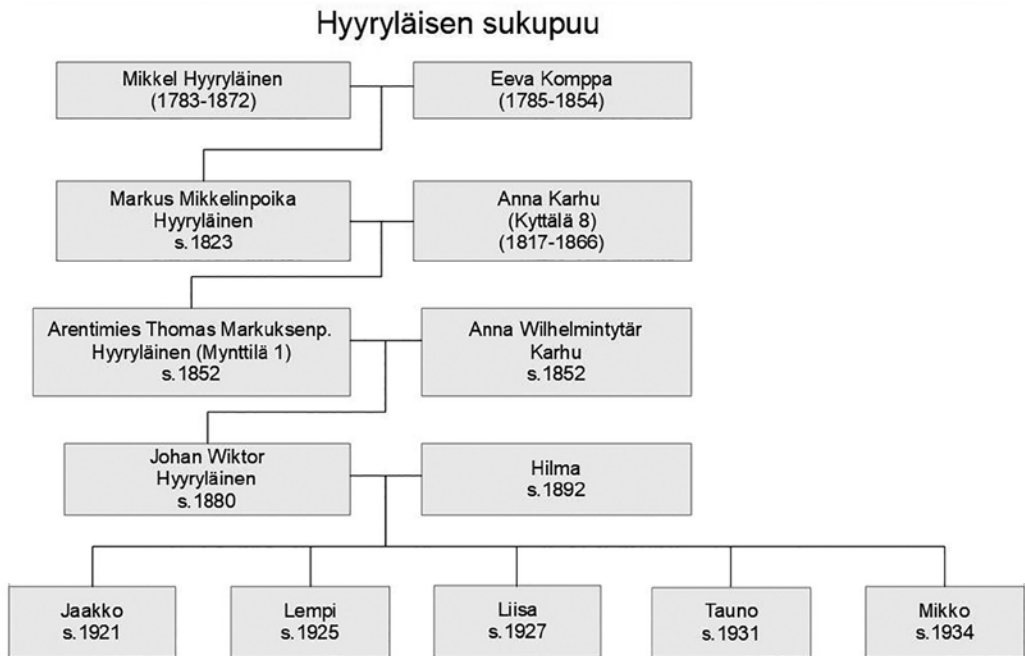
Hyyryläisen sukupuu

Mikkel Hyyryläinen
(1783-1872)

Eeva Komppa
(1785-1854)

Markus Mikkelinpoika
Hyyryläinen
s. 1823

Anna Karhu
(Kyttälä 8)
(1817-1866)

Arentimies Thomas Markuksenp.
Hyyryläinen (Mynttilä 1)
s. 1852

Anna Wilhelmintytär
Karhu
s. 1852

Johan Wiktor
Hyyryläinen
s. 1880

Hilma
s. 1892

Jaakko
s. 1921

Lempi
s. 1925

Liisa
s. 1927

Tauno
s. 1931

Mikko
s. 1934